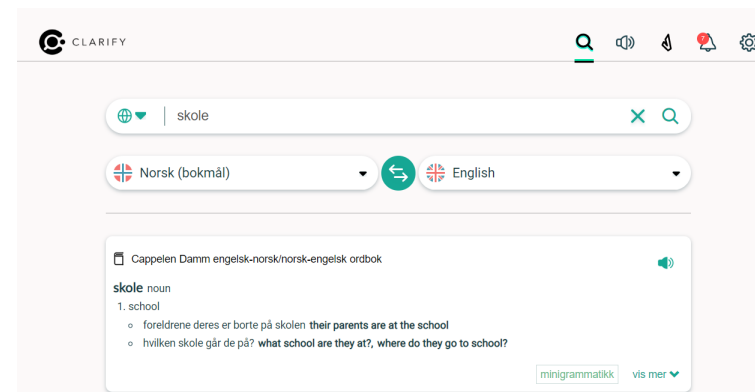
CLARIFY

skole

Norsk (bokmål)

English

Cappelen Damm engelsk-norsk/norsk-engelsk ordbok

skole noun
1. school
◦ foreldrene deres er borte på skolen their parents are at the school
◦ hvilken skole går de på? what school are they at?, where do they go to school?

minigrammatikk vis mer